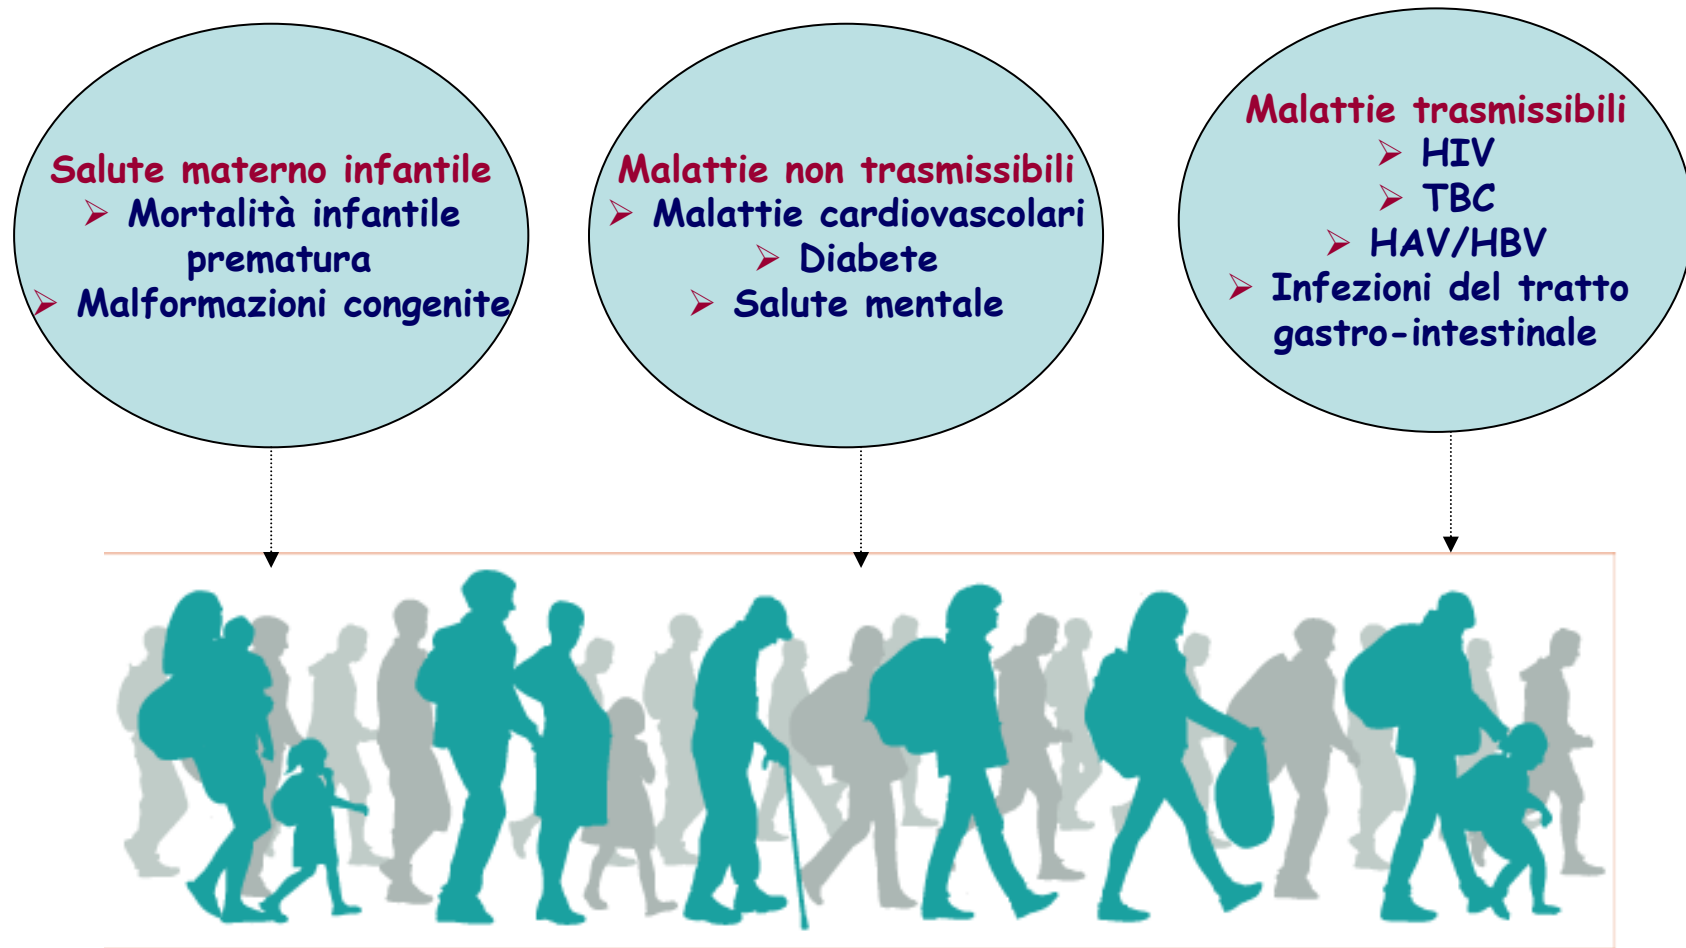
Salute materno infantile
➢ Mortalità infantile prematura
➢ Malformazioni congenite

Malattie non trasmissibili
➢ Malattie cardiovascolari
➢ Diabete
➢ Salute mentale

Malattie trasmissibili
➢ HIV
➢ TBC
➢ HAV/HBV
➢ Infezioni del tratto gastro-intestinale